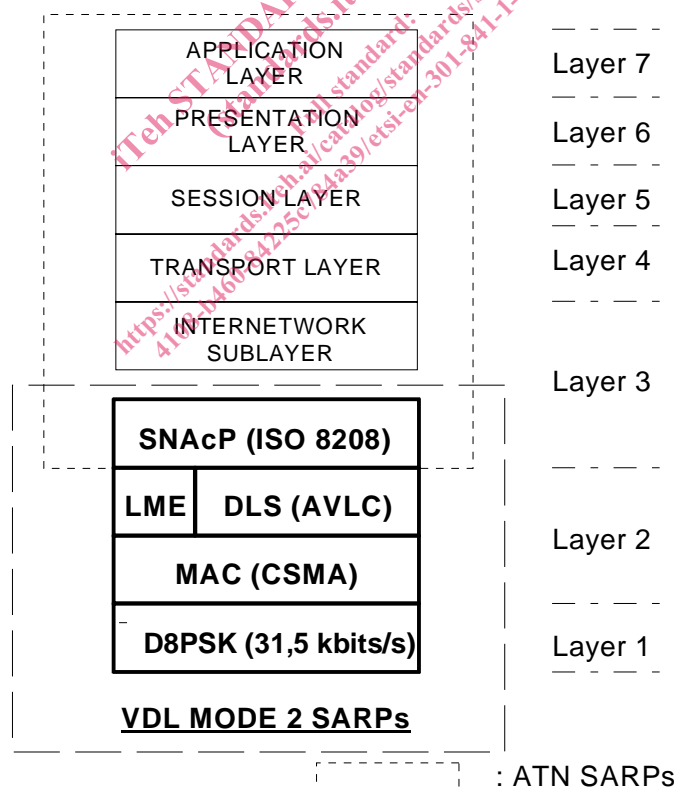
APPLICATION LAYER

PRESENTATION LAYER

SESSION LAYER

TRANSPORT LAYER

INTERNETWORK SUBLAYER

SNAcP (ISO 8208)

LME

DLS (AVLC)

MAC (CSMA)

D8PSK (31,5 kbits/s)

VDL MODE 2 SARPs

Layer 7

Layer 6

Layer 5

Layer 4

Layer 3

Layer 2

Layer 1

: ATN SARPs

iTeh STANDARD PREVIEW (standards.iteh.ai) Full standard: https://standards.iteh.ai/catalog/standards/sist/4168-b460-84225c/24a39/etsi-en-301-841-1-